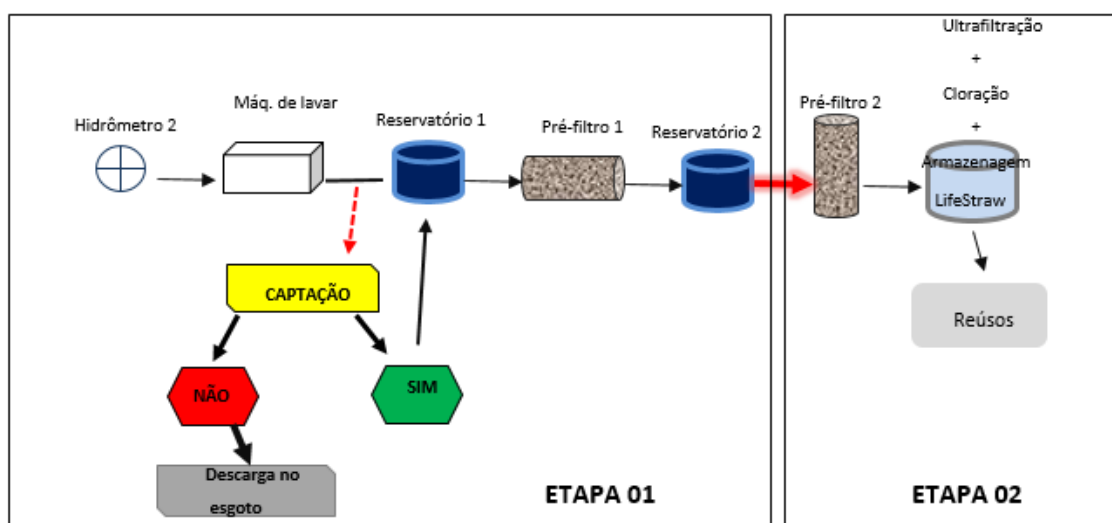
Hidrômetro 2

Máq. de lavar

Reservatório 1

Pré-filtro 1

Reservatório 2

CAPTAÇÃO

NÃO

SIM

Descarga no esgoto

ETAPA 01

Pré-filtro 2

Ultrafiltração + Cloração + Armazenagem

LifeStraw

Reúsos

ETAPA 02